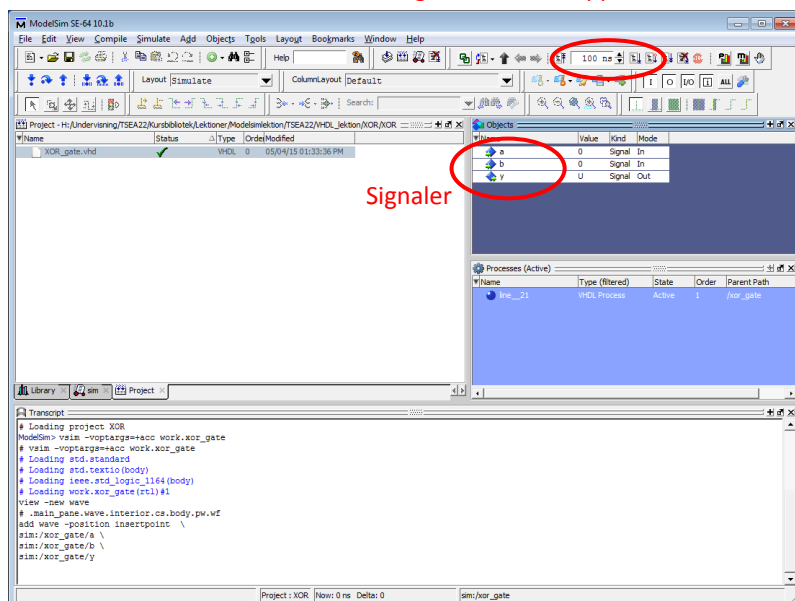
ModelSim SE-64 10.1b

File Edit View Compile Simulate Add Objects Tools Layout Bookmarks Window Help

Help

100 ns

Layout Simulate

ColumnLayout Default

Search:

Project - H:/Undervisning/TSEA22/Kursbibliotek/Lektioner/Modelsimlektion/TSEA22/VHDL_lektion/XOR/XOR

| Name | Status | Type | Order | Modified |
|---|---|---|---|---|
| XOR_gate.vhd | ✓ | VHDL | 0 | 05/04/15 01:33:36 PM |

Objects

| Name | Value | Kind | Mode |
|---|---|---|---|
| a | 0 | Signal | In |
| b | 0 | Signal | In |
| y | U | Signal | Out |

Signaler

Processes (Active)

| Name | Type (filtered) | State | Order | Parent Path |
|---|---|---|---|---|
| line__21 | VHDL Process | Active | 1 | /xor_gate |

Library sim Project

Transcript

# Loading project XOR
ModelSim> vsim -voptargs=+acc work.xor_gate
# vsim -voptargs=+acc work.xor_gate
# Loading std.standard
# Loading std.textio(body)
# Loading ieee.std_logic_1164(body)
# Loading work.xor_gate(rtl)#1
view -new wave
# .main_pane.wave.interior.cs.body.pw.wf
add wave -position insertpoint \
sim:/xor_gate/a \
sim:/xor_gate/b \
sim:/xor_gate/y

Project : XOR Now: 0 ns Delta: 0 sim:/xor_gate